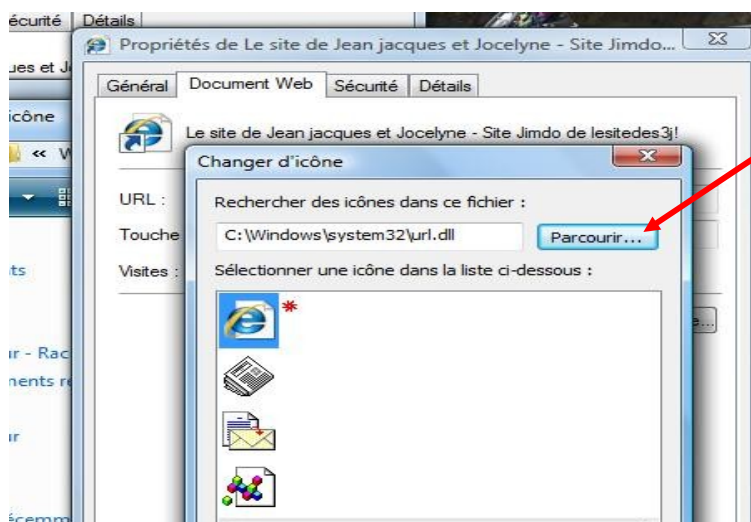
écurité | Détails

ues et J

icône

« W

ts

ır - Rac
nents re

ır

écemm

Propriétés de Le site de Jean jacques et Jocelyne - Site Jimdo...

Général | Document Web | Sécurité | Détails

Le site de Jean jacques et Jocelyne - Site Jimdo de lesitedes3j!

URL :

Touche

Visites :

Changer d'icône

Rechercher des icônes dans ce fichier :

C:\Windows\system32\url.dll

Parcourir...

Sélectionner une icône dans la liste ci-dessous :